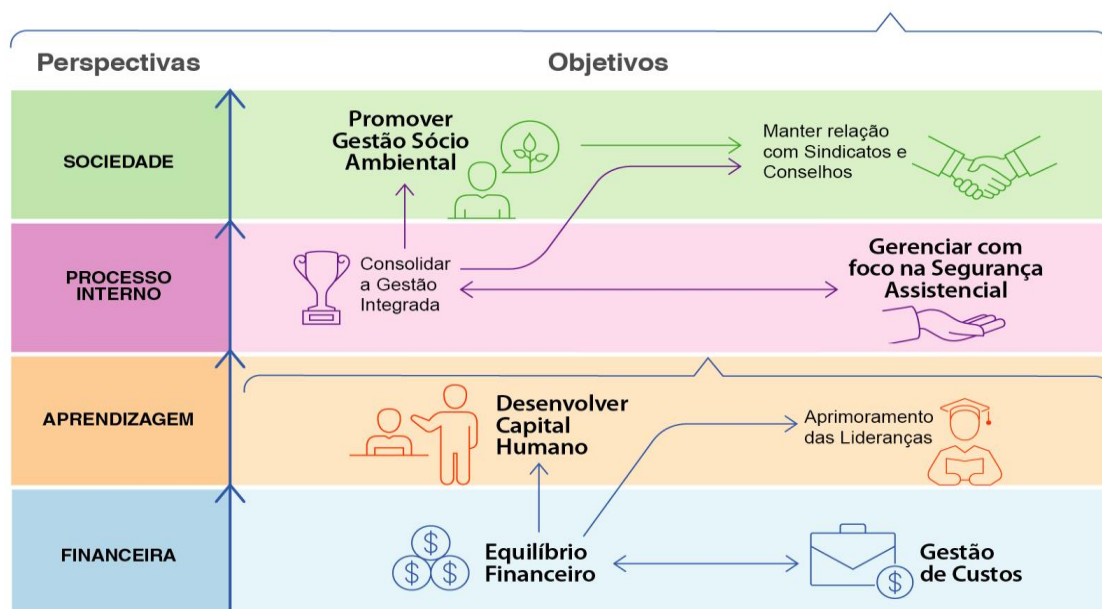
Perspectivas

Objetivos

SOCIEDADE

Promover Gestão Sócio Ambiental

Manter relação com Sindicatos e Conselhos

PROCESSO INTERNO

Consolidar a Gestão Integrada

Gerenciar com foco na Segurança Assistencial

APRENDIZAGEM

Desenvolver Capital Humano

Aprimoramento das Lideranças

FINANCEIRA

Equilíbrio Financeiro

Gestão de Custos